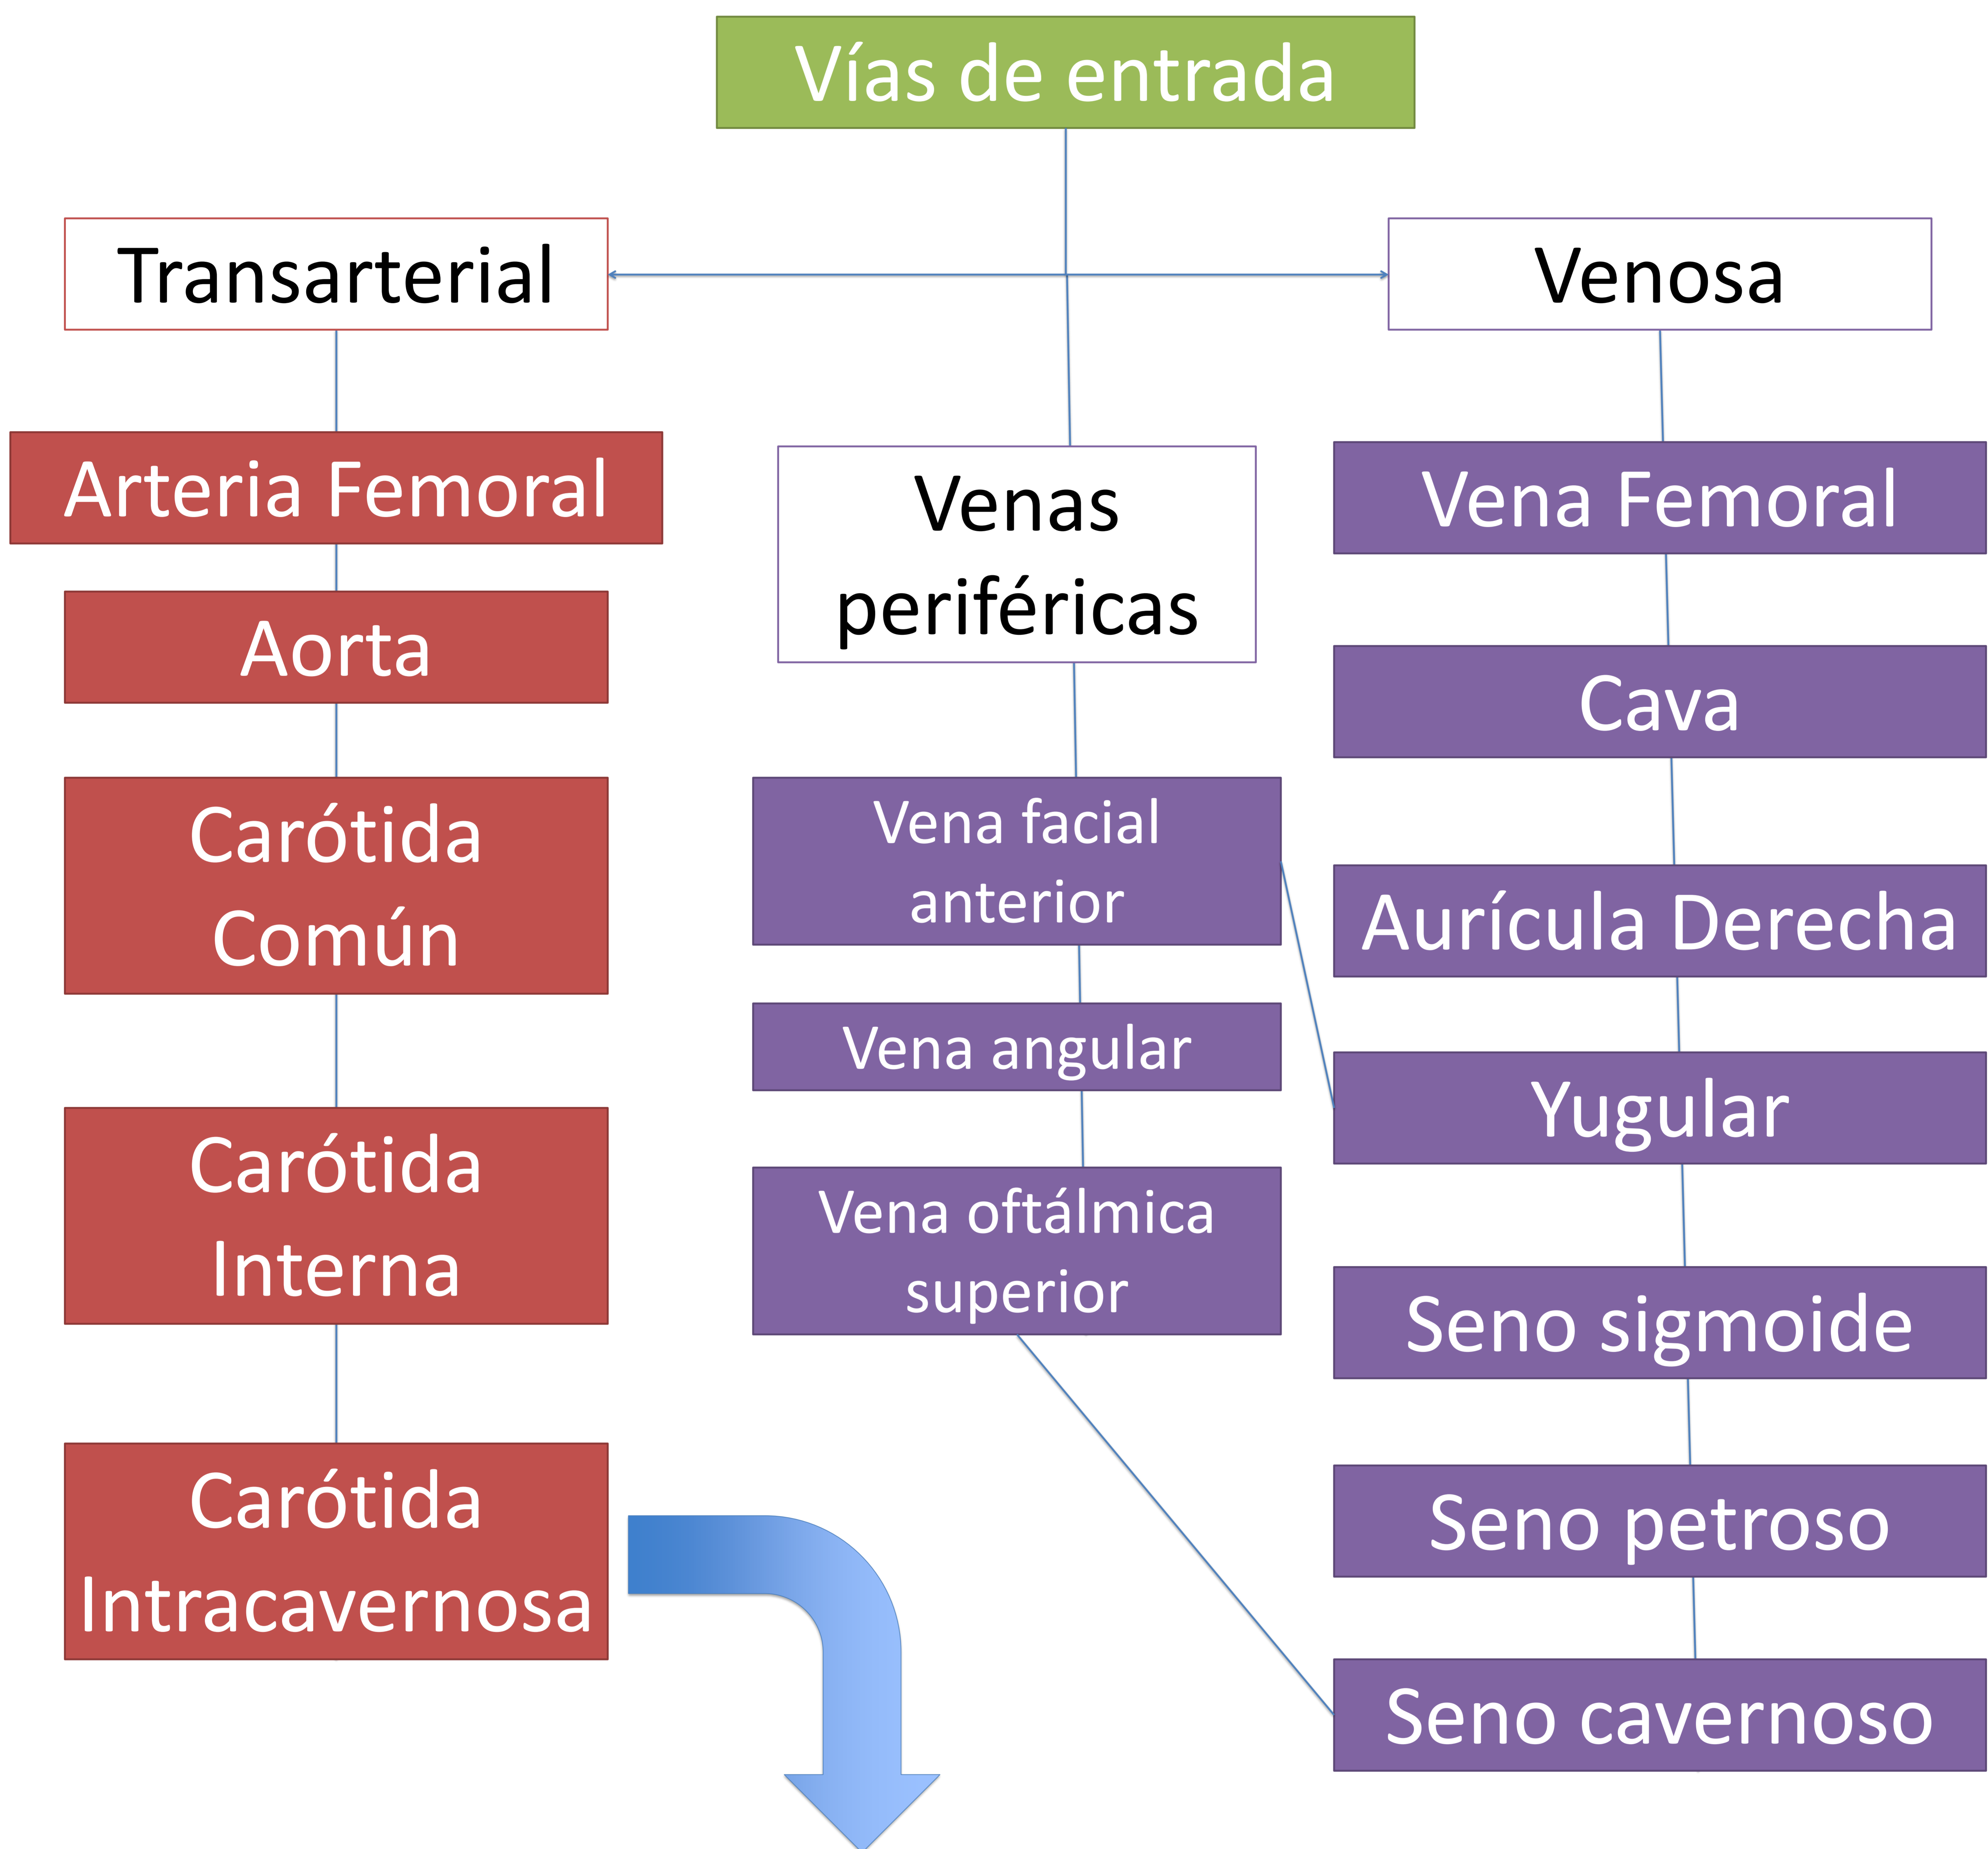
Vías de entrada

Transarterial

Arteria Femoral

Aorta

Carótida Común

Carótida Interna

Carótida Intracavernosa

Venas periféricas

Vena facial anterior

Vena angular

Vena oftálmica superior

Venosa

Vena Femoral

Cava

Aurícula Derecha

Yugular

Seno sigmoide

Seno petroso

Seno cavernoso